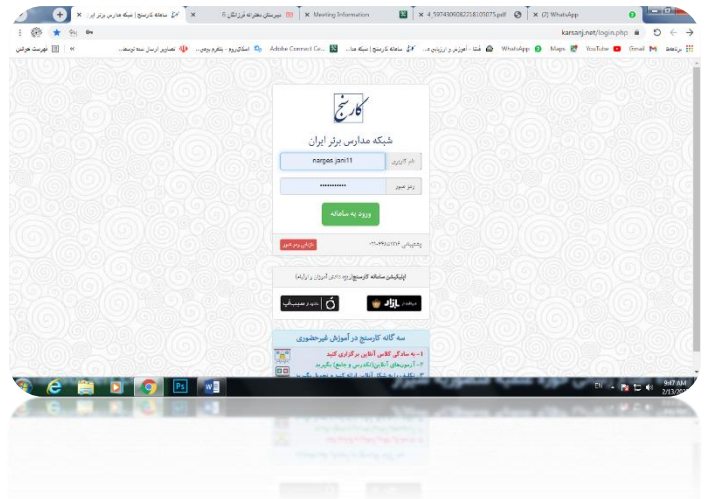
سامانه کارسنج | شبکه مدارس برتر ایر
دبیرستان دخترانه فرزانگان ۶
Meeting Information
4_597430908221810S075.pdf
(2) WhatsApp

karsanji.net/login.php

برنامه‌ها Gmail YouTube Maps WhatsApp فشا - آموزش و ارزیابی ه... سامانه کارسنج | شبکه مدا... Adobe Connect Ce... اسکای‌روم - بلفرم برگزا... تصاویر ارسال شده توسط... فهرست خواندن

کارسنج
شبکه مدارس برتر ایران
نام کاربری nargas.jani11
رمز عبور ••••••••••••
ورود به سامانه
پشتیبانی: ۰۲۱-۹۹۶۵۰۲۶۴
بازیابی رمز عبور

اپلیکیشن سامانه کارسنج(ویژه دانش آموزان و اولیا)
دریافت از بازار
دانلود مستقیم

سه گانه کارسنج در آموزش غیرحضوری
۱- به سادگی کلاس آنلاین برگزار کنید
۲- آزمون‌های آنلاین(تکلیف و جامع) بگیرید
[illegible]

EN 9:47 AM 2/13/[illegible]